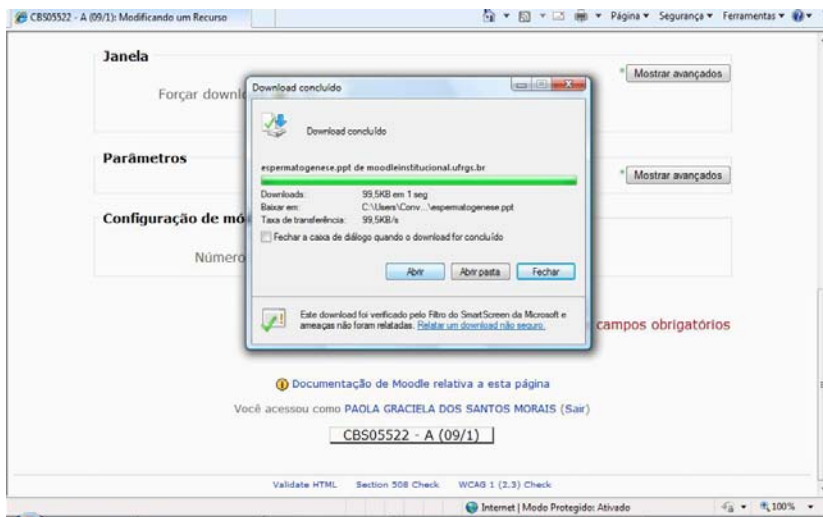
CBS05522 - A (09/1): Modificando um Recurso

Página ▾ Segurança ▾ Ferramentas ▾

Janela

Forçar downl

Mostrar avançados

Parâmetros

Mostrar avançados

Configuração de mó

Número

Download concluído

Download concluído

espermatogenese.ppt de moodleinstitucional.ufrgs.br

Downloads: 99,5KB em 1 seg
Baixar em: C:\Users\Conv...\espermatogenese.ppt
Taxa de transferência: 99,5KB/s

Fechar a caixa de diálogo quando o download for concluído

Abrir | Abrir pasta | Fechar

Este download foi verificado pelo Filtro do SmartScreen da Microsoft e ameaças não foram relatadas. Relatar um download não seguro.

campos obrigatórios

Documentação de Moodle relativa a esta página

Você acessou como PAOLA GRACIELA DOS SANTOS MORAIS (Sair)

CBS05522 - A (09/1)

Validate HTML Section 508 Check WCAG 1 (2,3) Check

Internet | Modo Protegido: Ativado

100%